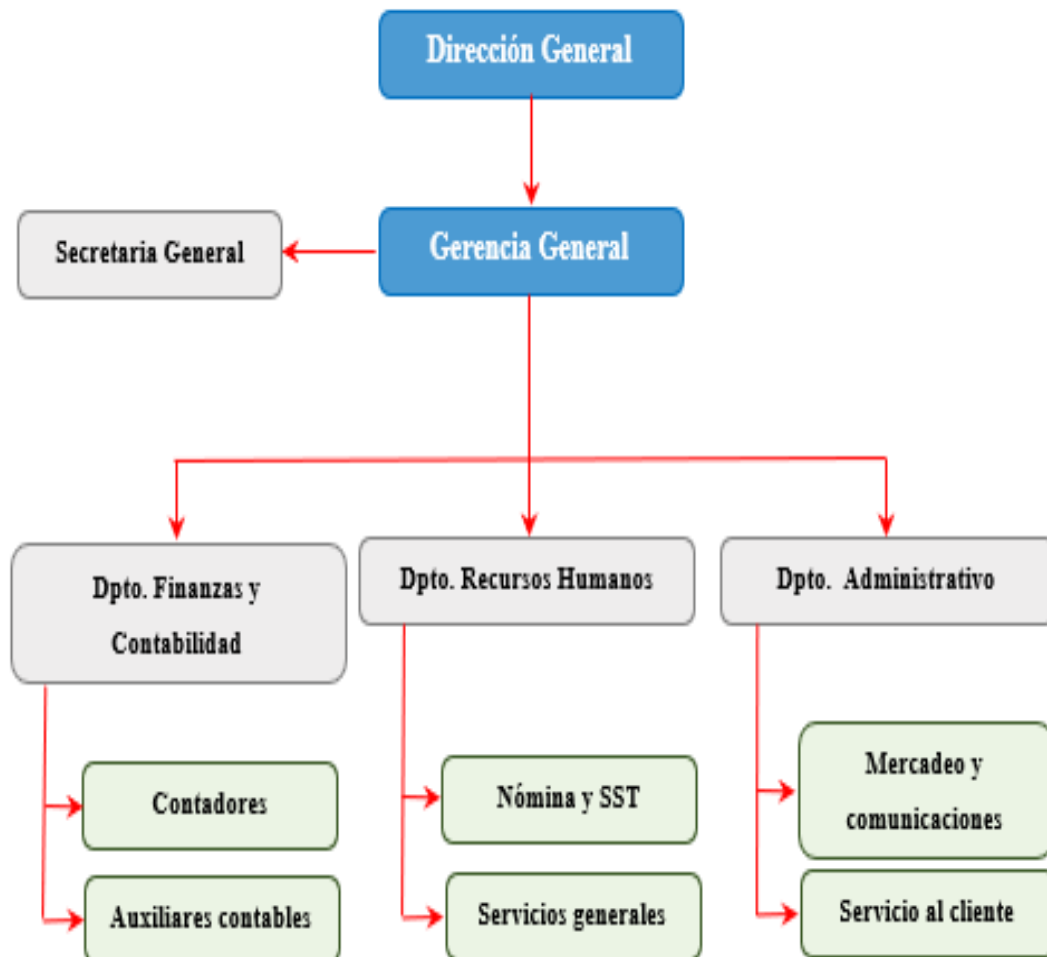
Dirección General

Secretaria General

Gerencia General

Dpto. Finanzas y Contabilidad

Dpto. Recursos Humanos

Dpto. Administrativo

Contadores

Auxiliares contables

Nómina y SST

Servicios generales

Mercadeo y comunicaciones

Servicio al cliente